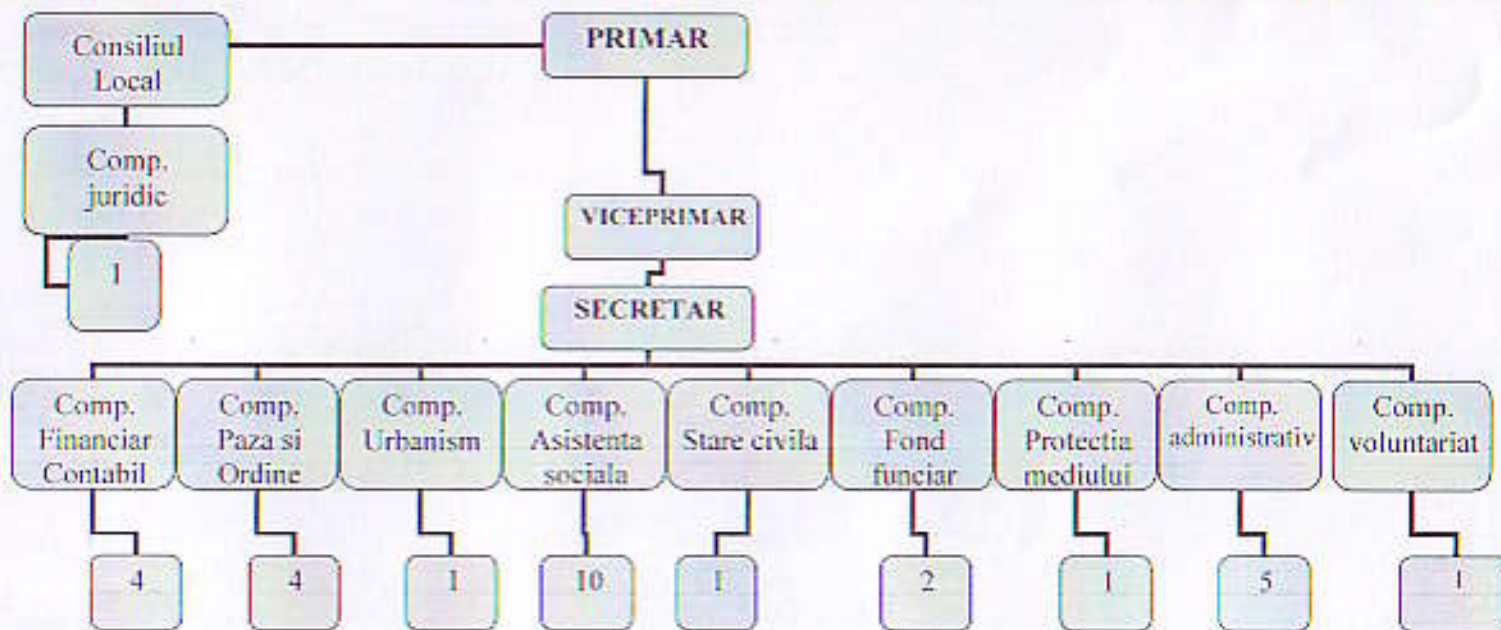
Consiliul Local

PRIMAR

Comp. juridic

1

VICEPRIMAR

SECRETAR

Comp. Financiar Contabil

Comp. Paza si Ordine

Comp. Urbanism

Comp. Asistenta sociala

Comp. Stare civila

Comp. Fond funciar

Comp. Protectia mediului

Comp. administrativ

Comp. voluntariat

4

4

1

10

1

2

1

5

1